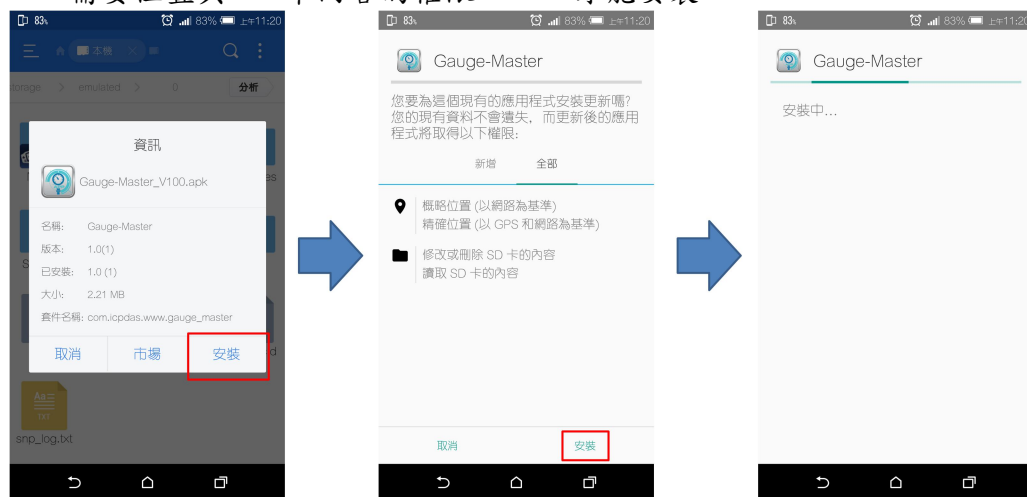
83% 83% 上午11:20

本機

storage > emulated > 0 分析

資訊

Gauge-Master_V100.apk

名稱: Gauge-Master
版本: 1.0(1)
已安裝: 1.0(1)
大小: 2.21 MB
套件名稱: com.icpdas.www.gauge_master

取消 市場 安裝

snp_log.txt

83% 83% 上午11:20

Gauge-Master

您要為這個現有的應用程式安裝更新嗎? 您的現有資料不會遺失, 而更新後的應用程式將取得以下權限:

新增 全部

概略位置 (以網路為基準)
精確位置 (以 GPS 和網路為基準)

修改或刪除 SD 卡的內容
讀取 SD 卡的內容

取消 安裝

83% 83% 上午11:20

Gauge-Master

安裝中...